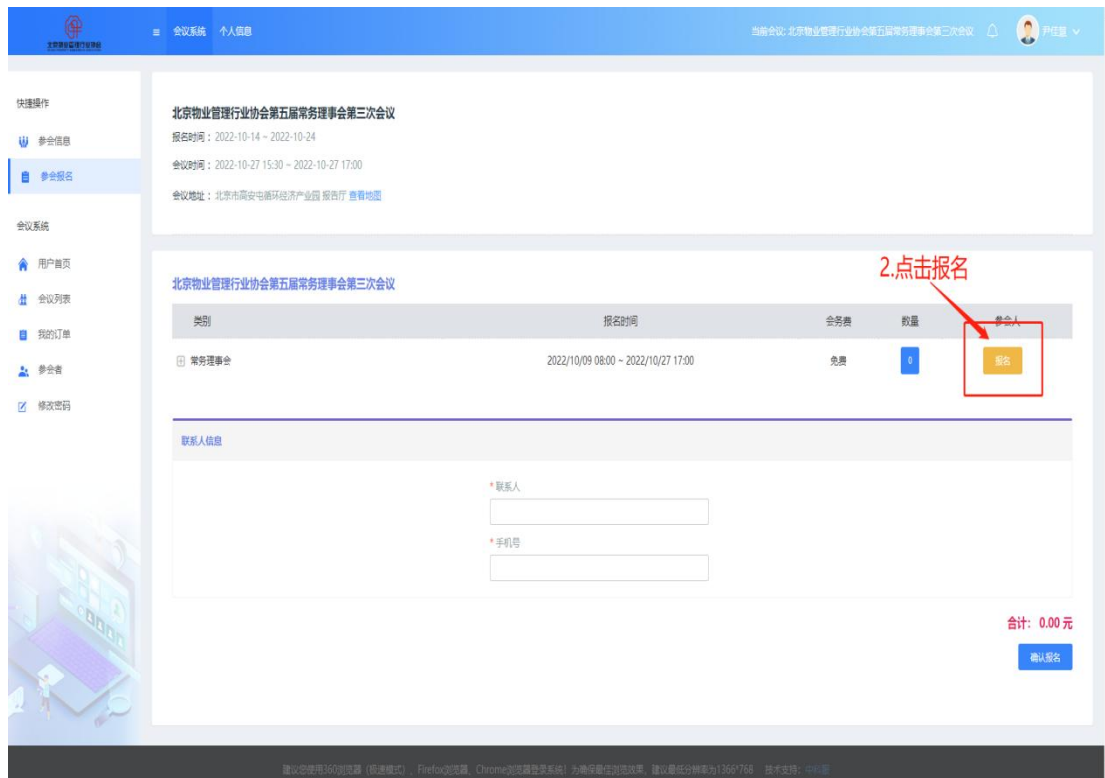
北京物业管理行业协会

会议系统　个人信息

当前会议: 北京物业管理行业协会第五届常务理事会第三次会议　尹佳慧

快捷操作

参会信息

参会报名

会议系统

用户首页

会议列表

我的订单

参会者

修改密码

北京物业管理行业协会第五届常务理事会第三次会议

报名时间：2022-10-14 ~ 2022-10-24

会议时间：2022-10-27 15:30 ~ 2022-10-27 17:00

会议地址：北京市高安屯循环经济产业园 报告厅 查看地图

北京物业管理行业协会第五届常务理事会第三次会议

2.点击报名

| 类别 | 报名时间 | 会务费 | 数量 | 参会人 |
|---|---|---|---|---|
| 常务理事会 | 2022/10/09 08:00 ~ 2022/10/27 17:00 | 免费 | 0 | 报名 |

联系人信息

* 联系人

* 手机号

合计：0.00 元

确认报名

建议您使用360浏览器（极速模式）、Firefox浏览器、Chrome浏览器登录系统！为确保最佳浏览效果，建议最低分辨率为1366*768　技术支持：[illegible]